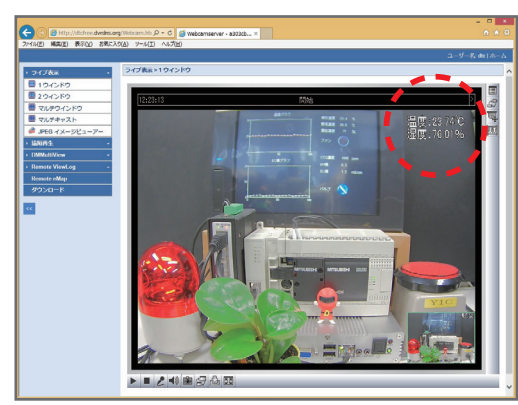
http://xtcfirm.dvrdns.org/Webcam.htr
Webcamserver - a303cb...
ファイル(F) 編集(E) 表示(V) お気に入り(A) ツール(T) ヘルプ(H)
ユーザー名 dw | ホーム

ライブ表示
1ウインドウ
2ウインドウ
マルチウインドウ
マルチキャスト
JPEG イメージビューアー
録画再生
DMMultiView
Remote ViewLog
Remote eMap
ダウンロード

ライブ表示 > 1ウインドウ
12:23:13
開始
温度:23.74℃
湿度:76.01%
MITSUBISHI
Y2C